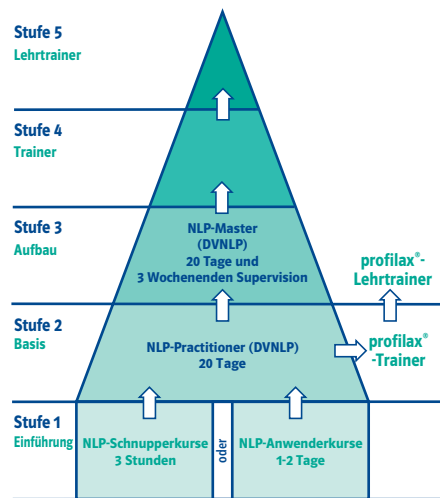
Stufe 5
Lehrtrainer

Stufe 4
Trainer

Stufe 3
Aufbau

NLP-Master (DVNLP)
20 Tage und
3 Wochenenden Supervision

profilax®-Lehrtrainer

Stufe 2
Basis

NLP-Practitioner (DVNLP)
20 Tage

profilax®-Trainer

Stufe 1
Einführung

NLP-Schnupperkurse
3 Stunden

oder

NLP-Anwenderkurse
1-2 Tage